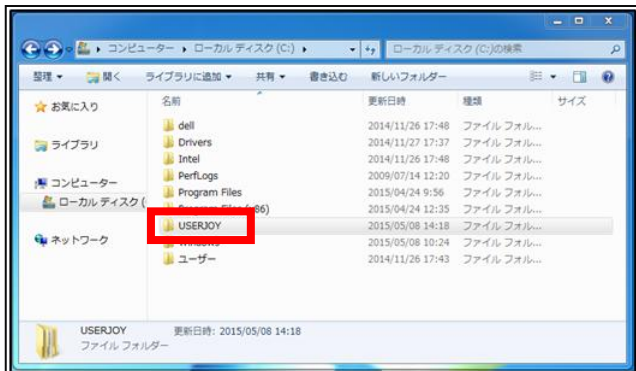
▸ コンピューター ▸ ローカル ディスク (C:) ▸
ローカル ディスク (C:)の検索

整理 ▾ 開く ライブラリに追加 ▾ 共有 ▾ 書き込む 新しいフォルダー

お気に入り
ライブラリ
コンピューター
ローカル ディスク (
ネットワーク

| 名前 | 更新日時 | 種類 | サイズ |
|---|---|---|---|
| dell | 2014/11/26 17:48 | ファイル フォル... | |
| Drivers | 2014/11/27 17:37 | ファイル フォル... | |
| Intel | 2014/11/26 17:48 | ファイル フォル... | |
| PerfLogs | 2009/07/14 12:20 | ファイル フォル... | |
| Program Files | 2015/04/24 9:56 | ファイル フォル... | |
| Program Files (x86) | 2015/04/24 12:35 | ファイル フォル... | |
| USERJOY | 2015/05/08 14:18 | ファイル フォル... | |
| Windows | 2015/05/08 10:24 | ファイル フォル... | |
| ユーザー | 2014/11/26 17:43 | ファイル フォル... | |

USERJOY 更新日時: 2015/05/08 14:18
ファイル フォルダー